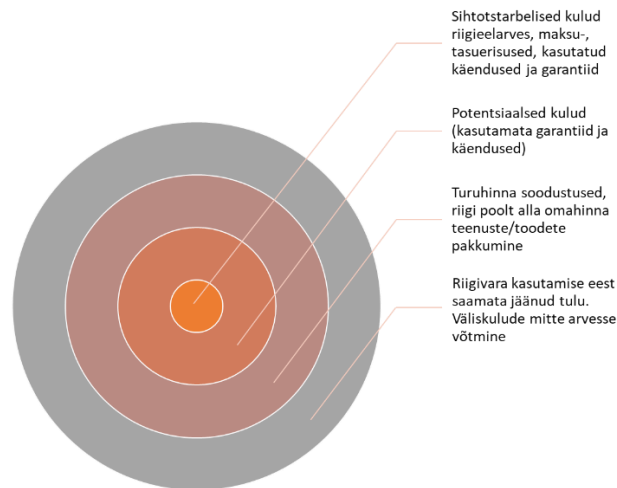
Sihtotstarbelised kulud riigieelarves, maksu-, tasuerisused, kasutatud käendused ja garantiid

Potentsiaalsed kulud (kasutamata garantiid ja käendused)

Turuhinna soodustused, riigi poolt alla omahinna teenuste/toodete pakkumine

Riigivara kasutamise eest saamata jäänud tulu. Väliskulude mitte arvesse võtmine